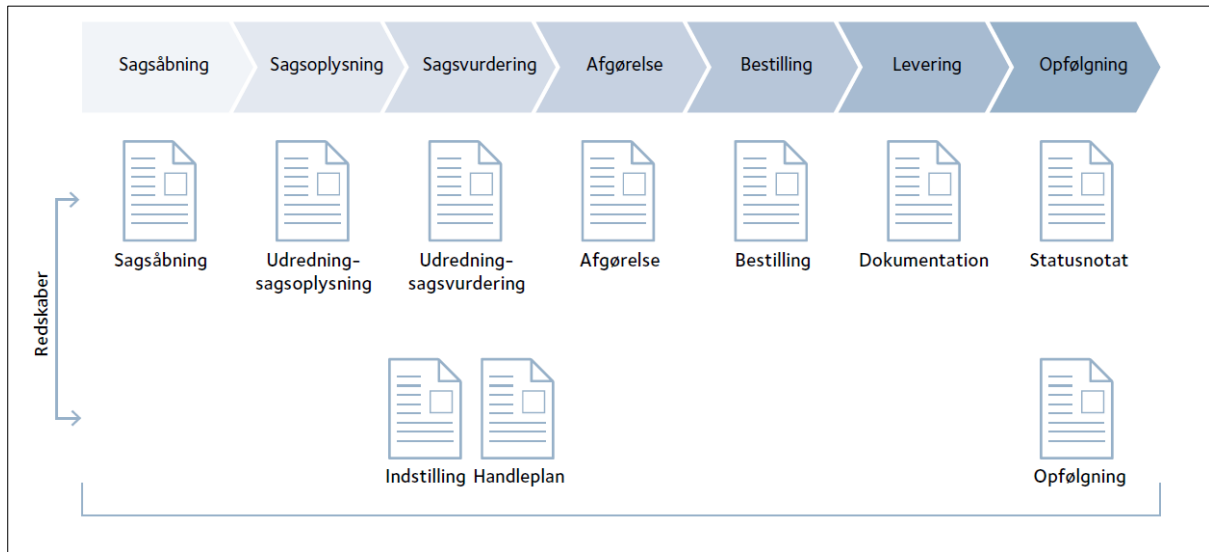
Sagsåbning | Sagsoplysning | Sagsvurdering | Afgørelse | Bestilling | Levering | Opfølgning

Redskaber

Sagsåbning

Udredning-sagsoplysning

Udredning-sagsvurdering

Afgørelse

Bestilling

Dokumentation

Statusnotat

Indstilling

Handleplan

Opfølgning